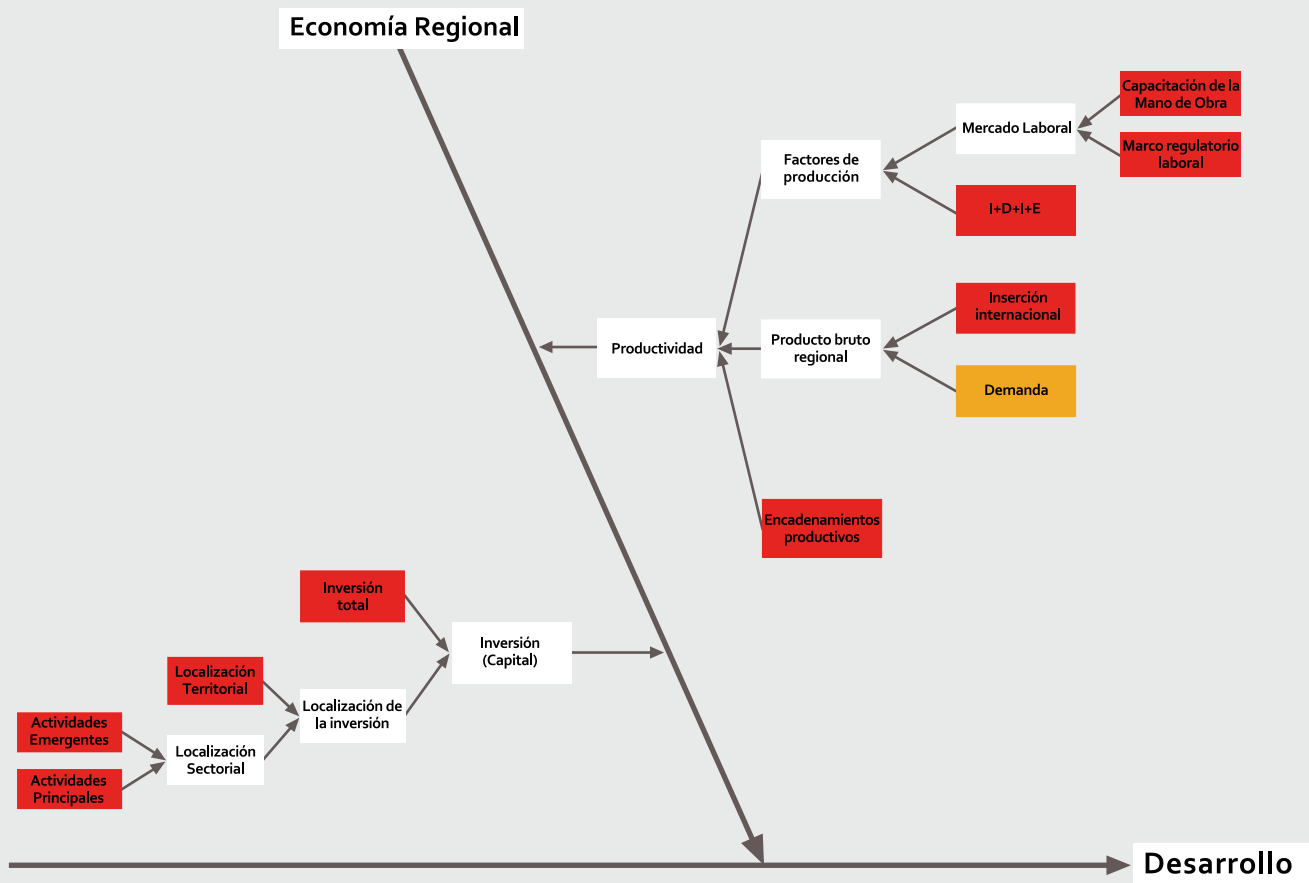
Economía Regional

Capacitación de la Mano de Obra

Mercado Laboral

Marco regulatorio laboral

Factores de producción

I+D+I+E

Inserción internacional

Productividad

Producto bruto regional

Demanda

Encadenamientos productivos

Inversión total

Inversión (Capital)

Localización Territorial

Localización de la inversión

Actividades Emergentes

Localización Sectorial

Actividades Principales

Desarrollo